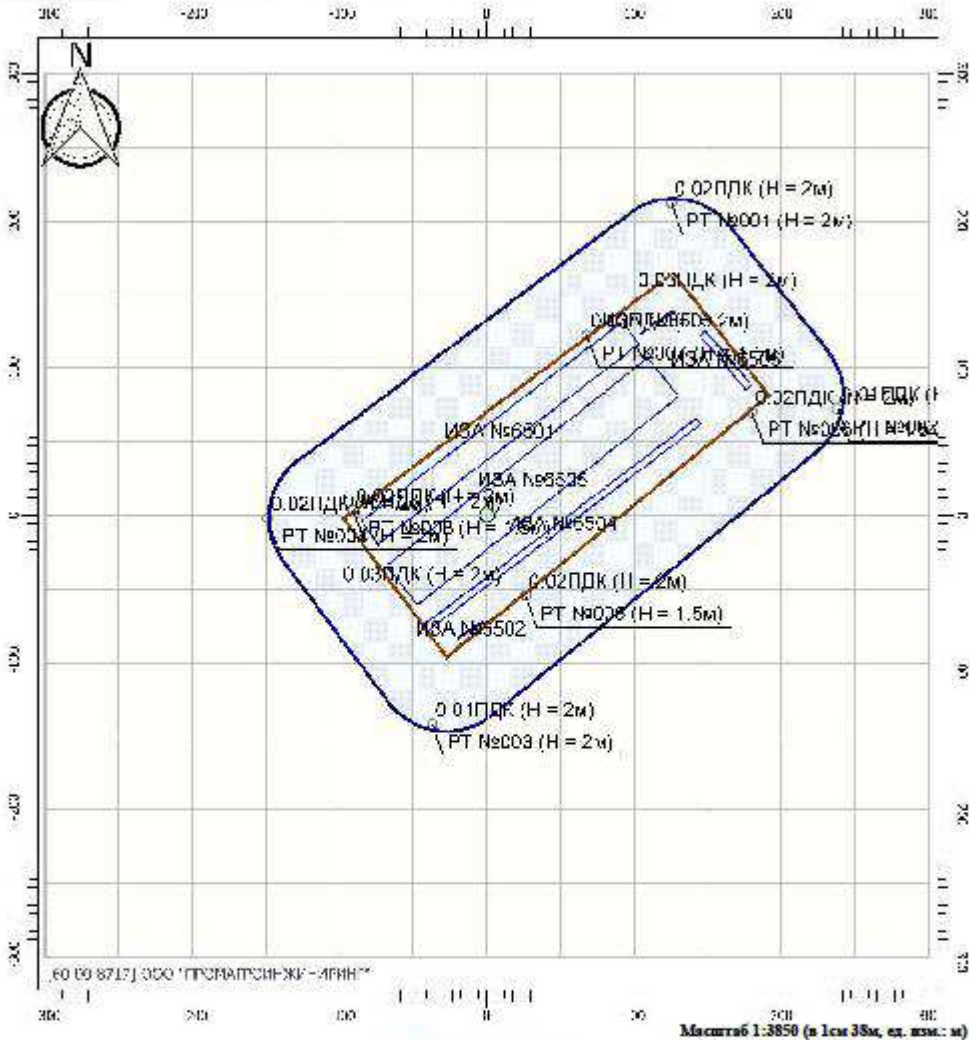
-300 -200 -100 0 100 200 300

N

300

200

100

0

-100

-200

-300

0.02ПДК (H = 2м)
РТ №001 (H = 2м)

0.03ПДК (H = 2м)

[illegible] (H = 2м)

РТ №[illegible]

ИЗА №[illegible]

0.02ПДК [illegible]

РТ №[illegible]

ИЗА №6501

ИЗА №6505

0.02ПДК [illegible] (H = 2м)

РТ №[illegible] (H = 2м)

РТ №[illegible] (H = 1.5м)

ИЗА №6504

0.03ПДК (H = 2м)

0.02ПДК (H = 2м)

РТ №026 (H = 1.5м)

ИЗА №6502

0.01ПДК (H = 2м)

РТ №003 (H = 2м)

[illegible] ООО "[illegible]"

-300 -200 -100 0 100 200 300

Масштаб 1:3850 (в 1см 38м, ед. изм.: м)